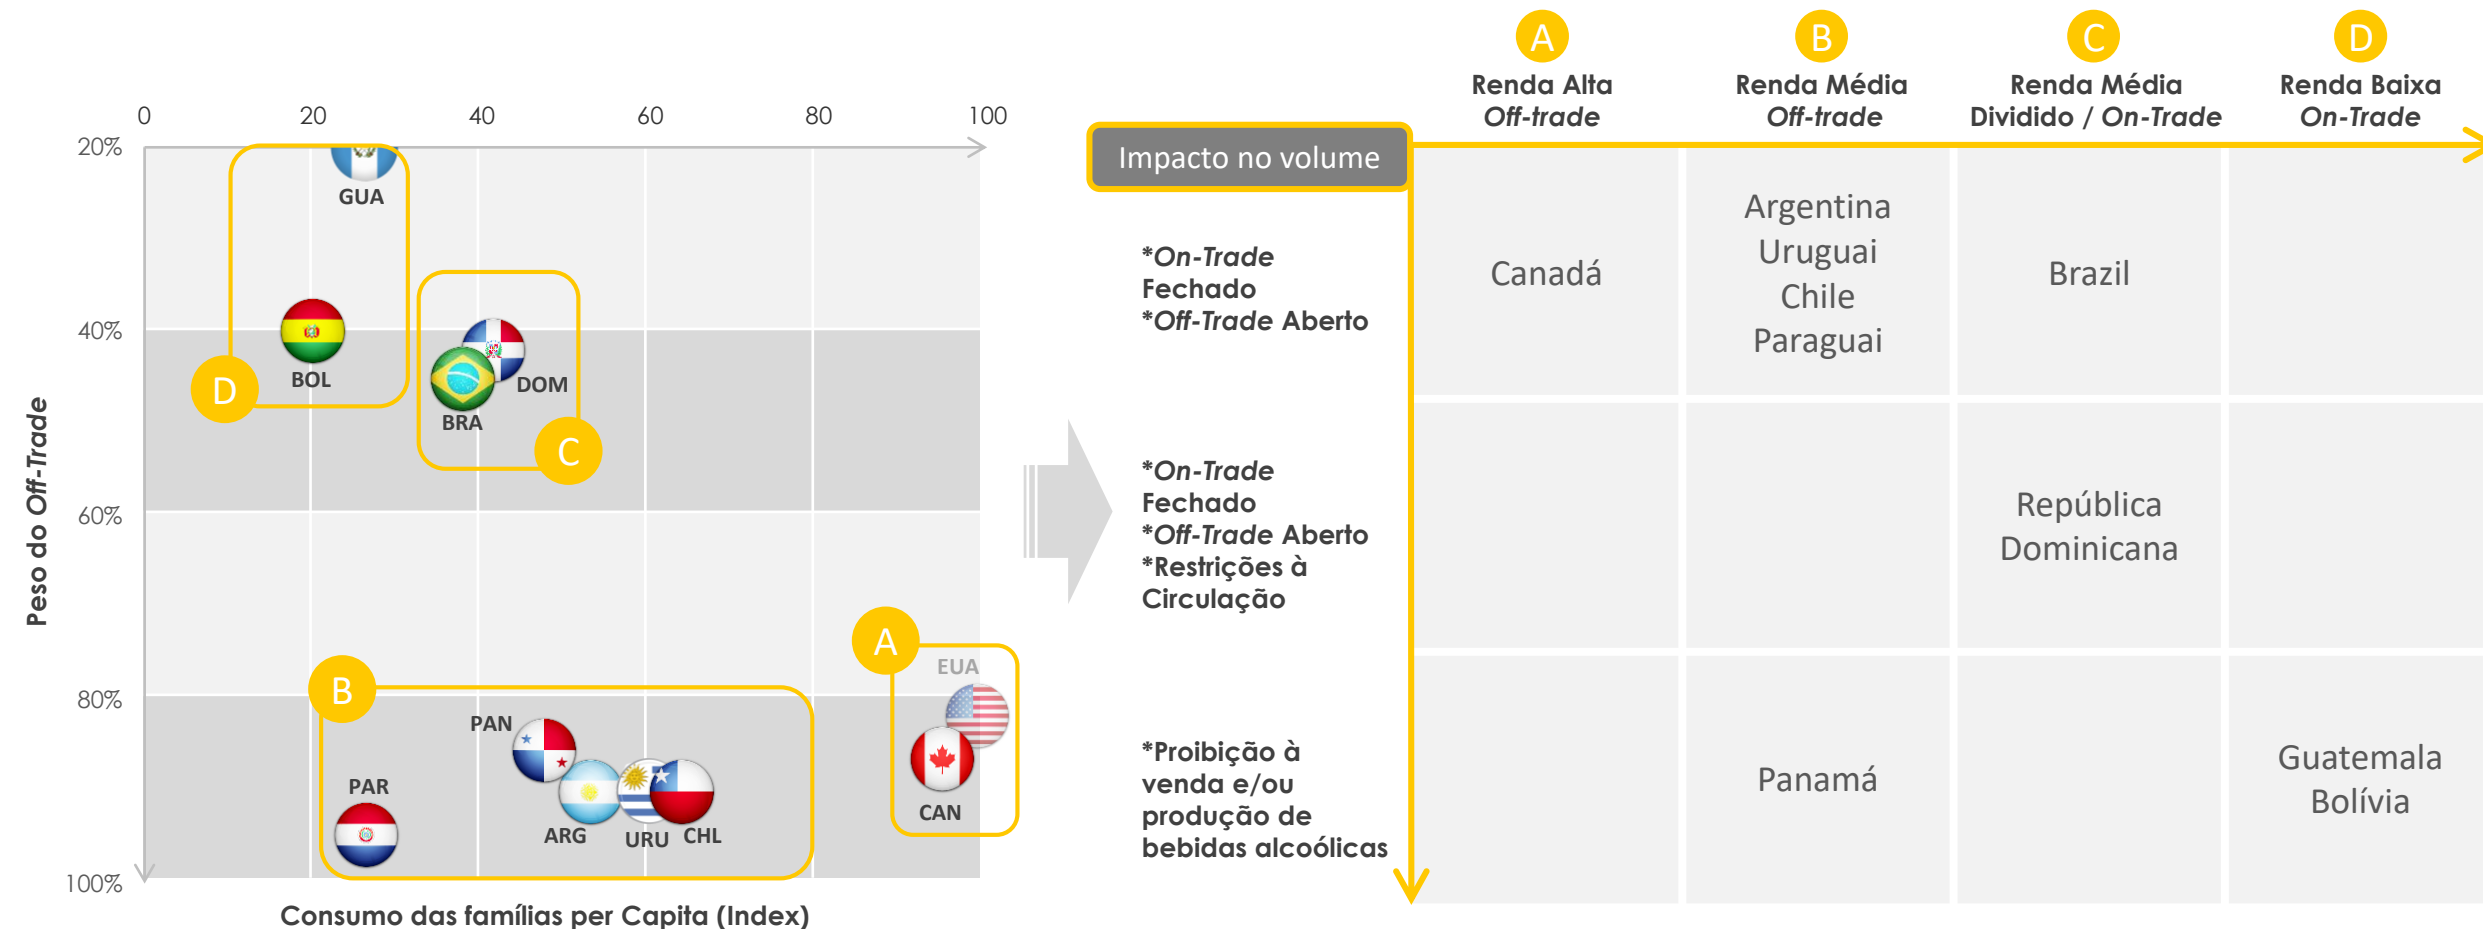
0 20 40 60 80 100

20%
40%
60%
80%
100%

Peso do Off-Trade

GUA
D
BOL
DOM
BRA
C
A
EUA
B
PAN
PAR
ARG
URU
CHL
CAN

Consumo das famílias per Capita (Index)

| Impacto no volume | A Renda Alta Off-trade | B Renda Média Off-trade | C Renda Média Dividido / On-Trade | D Renda Baixa On-Trade |
|---|---|---|---|---|
| *On-Trade Fechado *Off-Trade Aberto | Canadá | Argentina Uruguai Chile Paraguai | Brazil | |
| *On-Trade Fechado *Off-Trade Aberto *Restrições à Circulação | | | República Dominicana | |
| *Proibição à venda e/ou produção de bebidas alcoólicas | | Panamá | | Guatemala Bolívia |